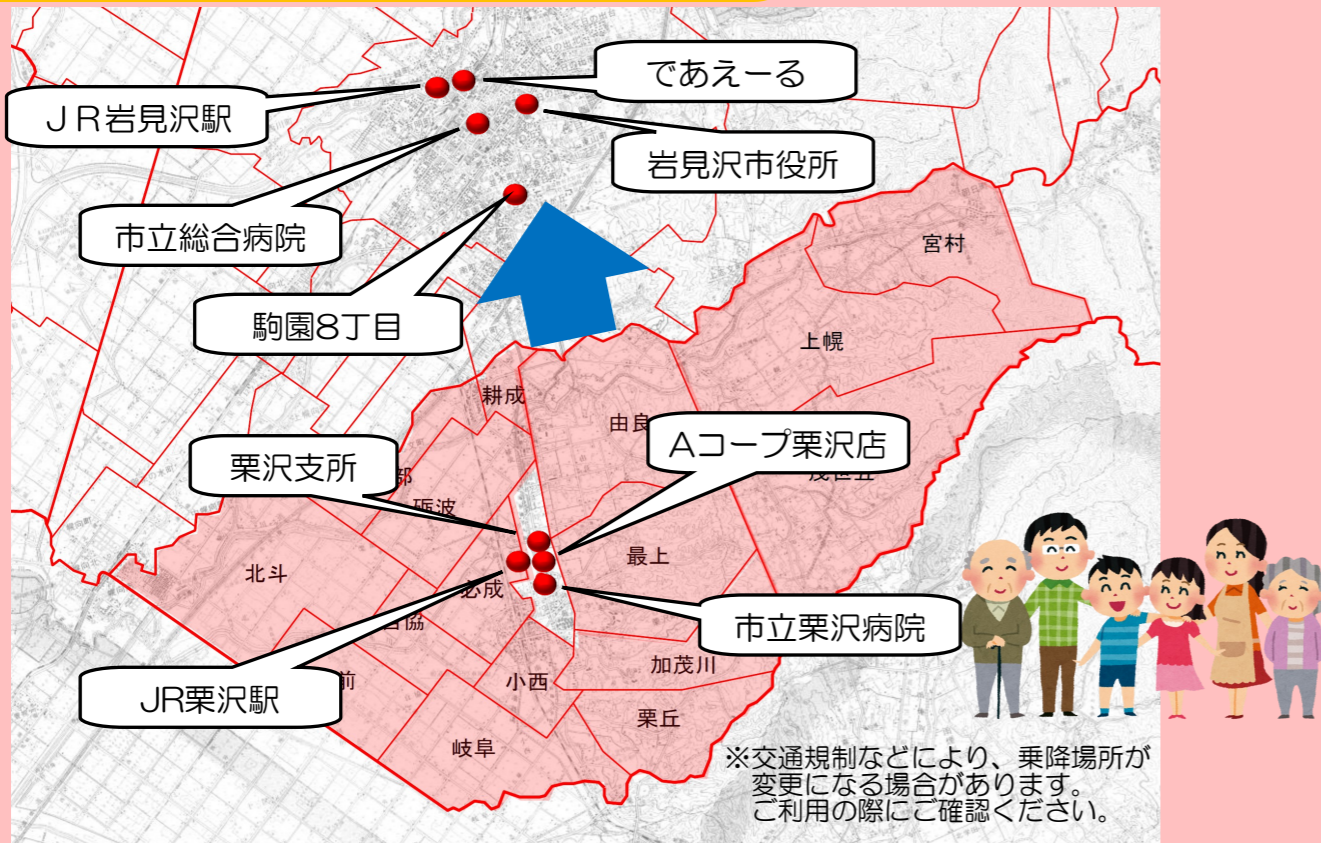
であえーる

ＪＲ岩見沢駅

岩見沢市役所

市立総合病院

駒園8丁目

宮村

上幌

耕成

由良

Aコープ栗沢店

栗沢支所

部

砺波

茂世丑

北斗

最上

必成

市立栗沢病院

日協

加茂川

JR栗沢駅

前

小西

栗丘

岐阜

※交通規制などにより、乗降場所が変更になる場合があります。ご利用の際にご確認ください。